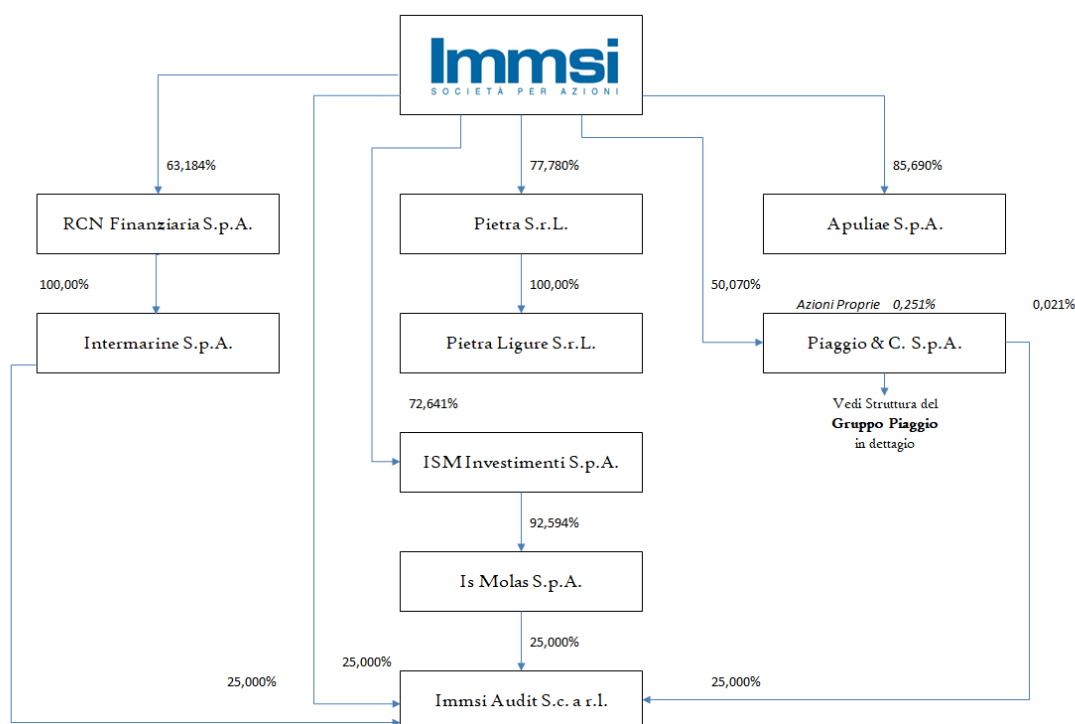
Immsi
SOCIETÀ PER AZIONI

63,184%

77,780%

85,690%

RCN Finanziaria S.p.A.

Pietra S.r.L.

Apuliae S.p.A.

100,00%

100,00%

50,070%

Azioni Proprie 0,251%

0,021%

Intermarine S.p.A.

Pietra Ligure S.r.L.

Piaggio & C. S.p.A.

Vedi Struttura del
Gruppo Piaggio
in dettagio

72,641%

ISM Investimenti S.p.A.

92,594%

Is Molas S.p.A.

25,000%

25,000%

25,000%

25,000%

Immsi Audit S.c. a r.l.